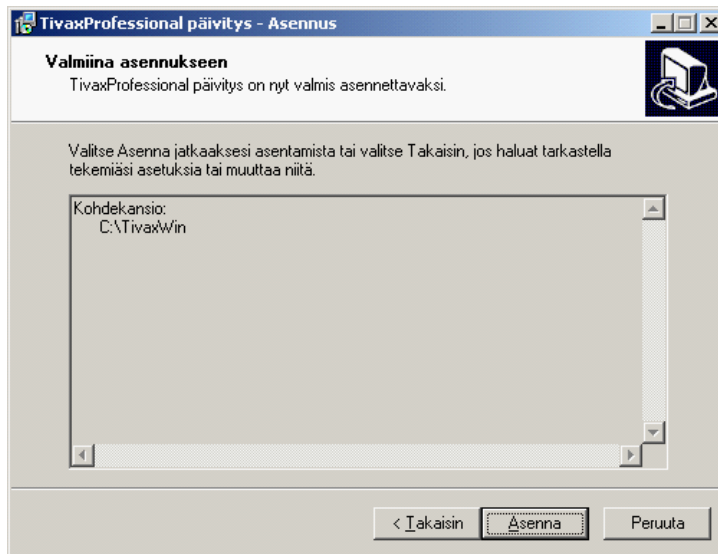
TivaxProfessional päivitys - Asennus

Valmiina asennukseen
TivaxProfessional päivitys on nyt valmis asennettavaksi.

Valitse Asenna jatkaaksesi asentamista tai valitse Takaisin, jos haluat tarkastella tekemiäsi asetuksia tai muuttaa niitä.

Kohdekansio:
C:\TivaxWin

< Takaisin
Asenna
Peruuta